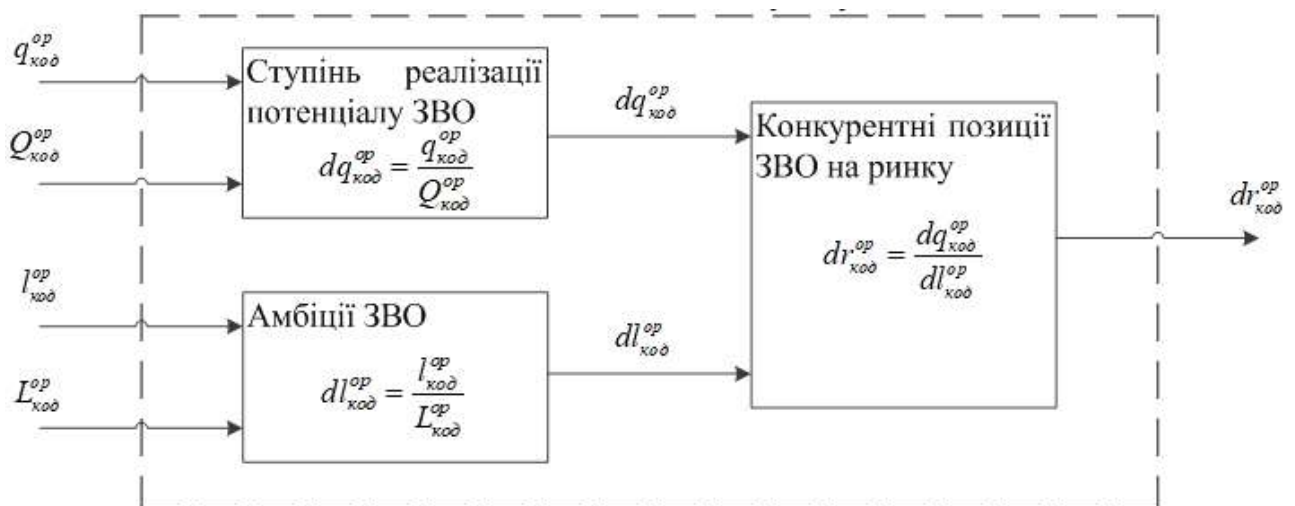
$q_{код}^{op}$

$Q_{код}^{op}$

Ступінь реалізації потенціалу ЗВО

$dq_{код}^{op} = \frac{q_{код}^{op}}{Q_{код}^{op}}$

$dq_{код}^{op}$

Конкурентні позиції ЗВО на ринку

$dr_{код}^{op} = \frac{dq_{код}^{op}}{dl_{код}^{op}}$

$dr_{код}^{op}$

$l_{код}^{op}$

$L_{код}^{op}$

Амбіції ЗВО

$dl_{код}^{op} = \frac{l_{код}^{op}}{L_{код}^{op}}$

$dl_{код}^{op}$